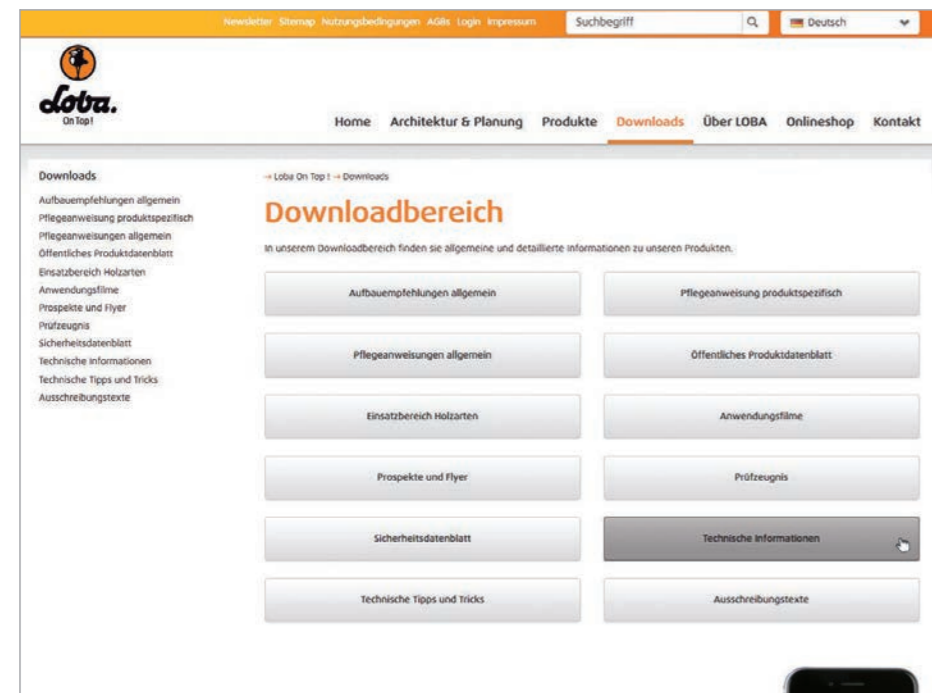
Newsletter Sitemap Nutzungsbedingungen AGBs Login Impressum

Suchbegriff

Deutsch

Loba.
On Top!

Home Architektur & Planung Produkte Downloads Über LOBA Onlineshop Kontakt

Downloads

Aufbauempfehlungen allgemein
Pflegeanweisung produktspezifisch
Pflegeanweisungen allgemein
Öffentliches Produktdatenblatt
Einsatzbereich Holzarten
Anwendungsfilme
Prospekte und Flyer
Prüfzeugnis
Sicherheitsdatenblatt
Technische Informationen
Technische Tipps und Tricks
Ausschreibungstexte

→ Loba On Top! → Downloads

Downloadbereich

In unserem Downloadbereich finden sie allgemeine und detaillierte Informationen zu unseren Produkten.

| | |
|---|---|
| Aufbauempfehlungen allgemein | Pflegeanweisung produktspezifisch |
| Pflegeanweisungen allgemein | Öffentliches Produktdatenblatt |
| Einsatzbereich Holzarten | Anwendungsfilme |
| Prospekte und Flyer | Prüfzeugnis |
| Sicherheitsdatenblatt | Technische Informationen |
| Technische Tipps und Tricks | Ausschreibungstexte |